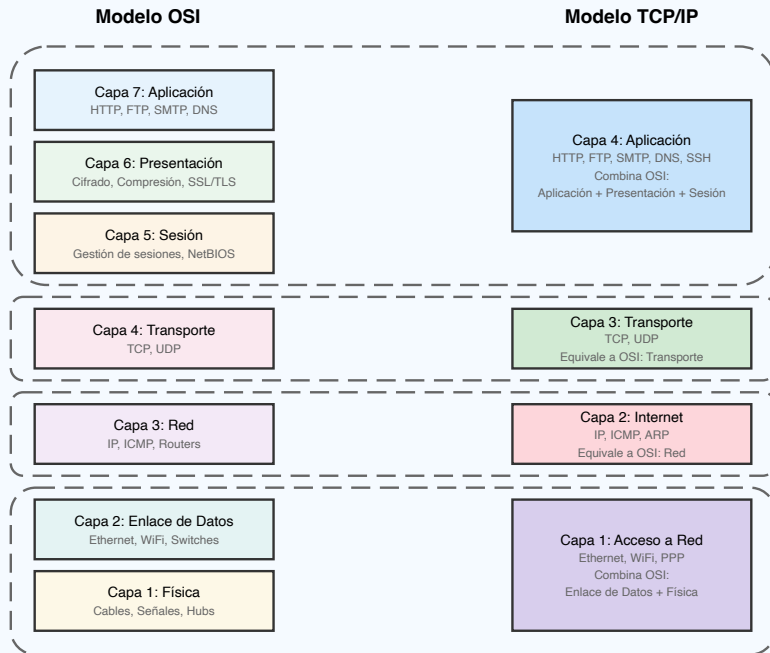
Modelo OSI

Modelo TCP/IP

Capa 7: Aplicación
HTTP, FTP, SMTP, DNS

Capa 6: Presentación
Cifrado, Compresión, SSL/TLS

Capa 5: Sesión
Gestión de sesiones, NetBIOS

Capa 4: Aplicación
HTTP, FTP, SMTP, DNS, SSH
Combina OSI:
Aplicación + Presentación + Sesión

Capa 4: Transporte
TCP, UDP

Capa 3: Transporte
TCP, UDP
Equivale a OSI: Transporte

Capa 3: Red
IP, ICMP, Routers

Capa 2: Internet
IP, ICMP, ARP
Equivale a OSI: Red

Capa 2: Enlace de Datos
Ethernet, WiFi, Switches

Capa 1: Física
Cables, Señales, Hubs

Capa 1: Acceso a Red
Ethernet, WiFi, PPP
Combina OSI:
Enlace de Datos + Física